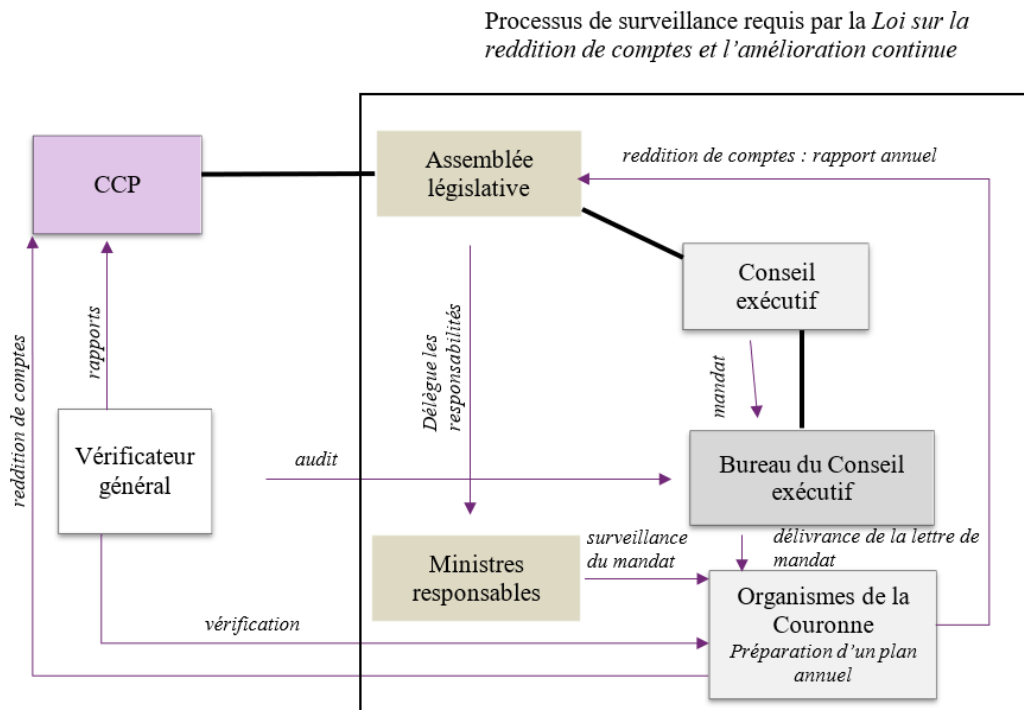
Processus de surveillance requis par la *Loi sur la reddition de comptes et l'amélioration continue*

CCP

Assemblée législative

reddition de comptes : rapport annuel

Conseil exécutif

Délègue les responsabilités

mandat

rapports

reddition de comptes

Vérificateur général

audit

Bureau du Conseil exécutif

délivrance de la lettre de mandat

surveillance du mandat

Ministres responsables

Organismes de la Couronne
Préparation d'un plan annuel

vérification